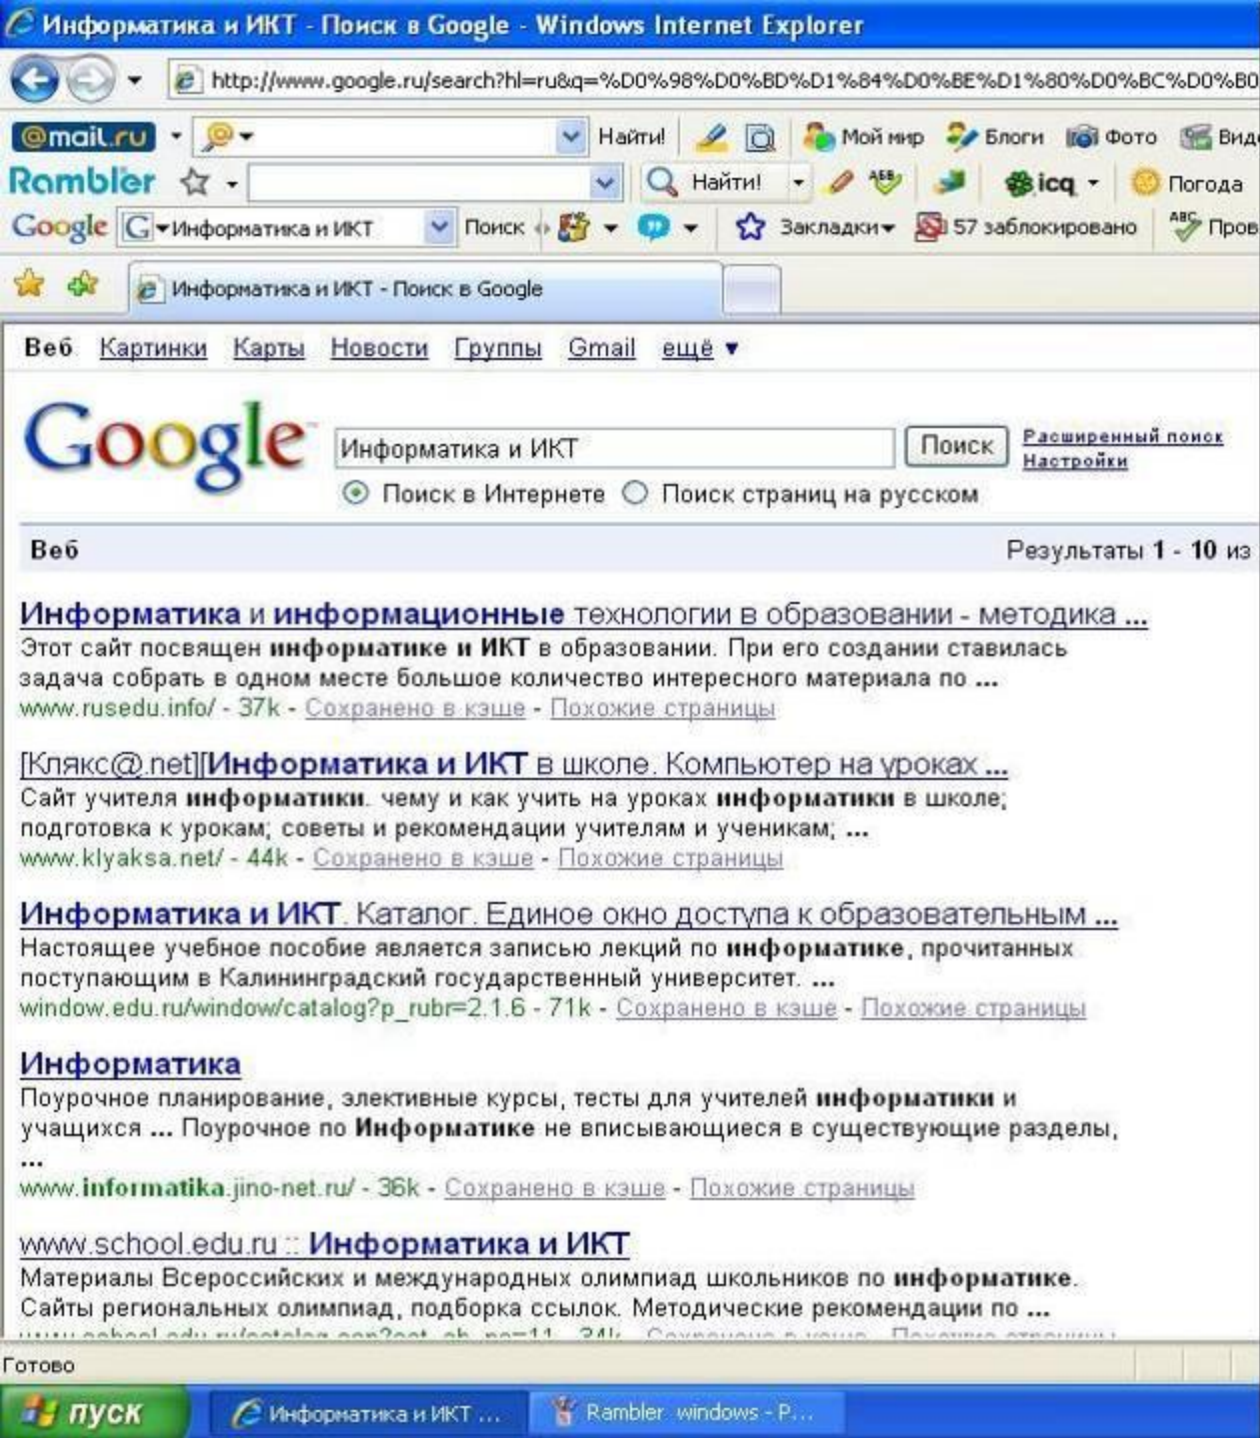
Информатика и ИКТ - Поиск в Google - Windows Internet Explorer

http://www.google.ru/search?hl=ru&q=%D0%98%D0%BD%D1%84%D0%BE%D1%80%D0%BC%D0%B0

@mail.ru Найти! Мой мир Блоги Фото Вид

Rambler Найти! icq Погода

Google Информатика и ИКТ Поиск Закладки 57 заблокировано Пров

Информатика и ИКТ - Поиск в Google

Веб Картинки Карты Новости Группы Gmail ещё ▼

Google

Информатика и ИКТ Поиск Расширенный поиск Настройки

Поиск в Интернете Поиск страниц на русском

Веб Результаты 1 - 10 из

Информатика и информационные технологии в образовании - методика ...
Этот сайт посвящен информатике и ИКТ в образовании. При его создании ставилась задача собрать в одном месте большое количество интересного материала по ...
www.rusedu.info/ - 37k - Сохранено в кэше - Похожие страницы

[Клякс@.net][Информатика и ИКТ в школе. Компьютер на уроках ...
Сайт учителя информатики. чему и как учить на уроках информатики в школе; подготовка к урокам; советы и рекомендации учителям и ученикам; ...
www.klyaksa.net/ - 44k - Сохранено в кэше - Похожие страницы

Информатика и ИКТ. Каталог. Единое окно доступа к образовательным ...
Настоящее учебное пособие является записью лекций по информатике, прочитанных поступающим в Калининградский государственный университет. ...
window.edu.ru/window/catalog?p_rubr=2.1.6 - 71k - Сохранено в кэше - Похожие страницы

Информатика
Поурочное планирование, элективные курсы, тесты для учителей информатики и учащихся ... Поурочное по Информатике не вписывающиеся в существующие разделы, ...
www.informatika.jino-net.ru/ - 36k - Сохранено в кэше - Похожие страницы

www.school.edu.ru :: Информатика и ИКТ
Материалы Всероссийских и международных олимпиад школьников по информатике. Сайты региональных олимпиад, подборка ссылок. Методические рекомендации по ...
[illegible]

Готово

пуск Информатика и ИКТ ... Rambler windows - P...